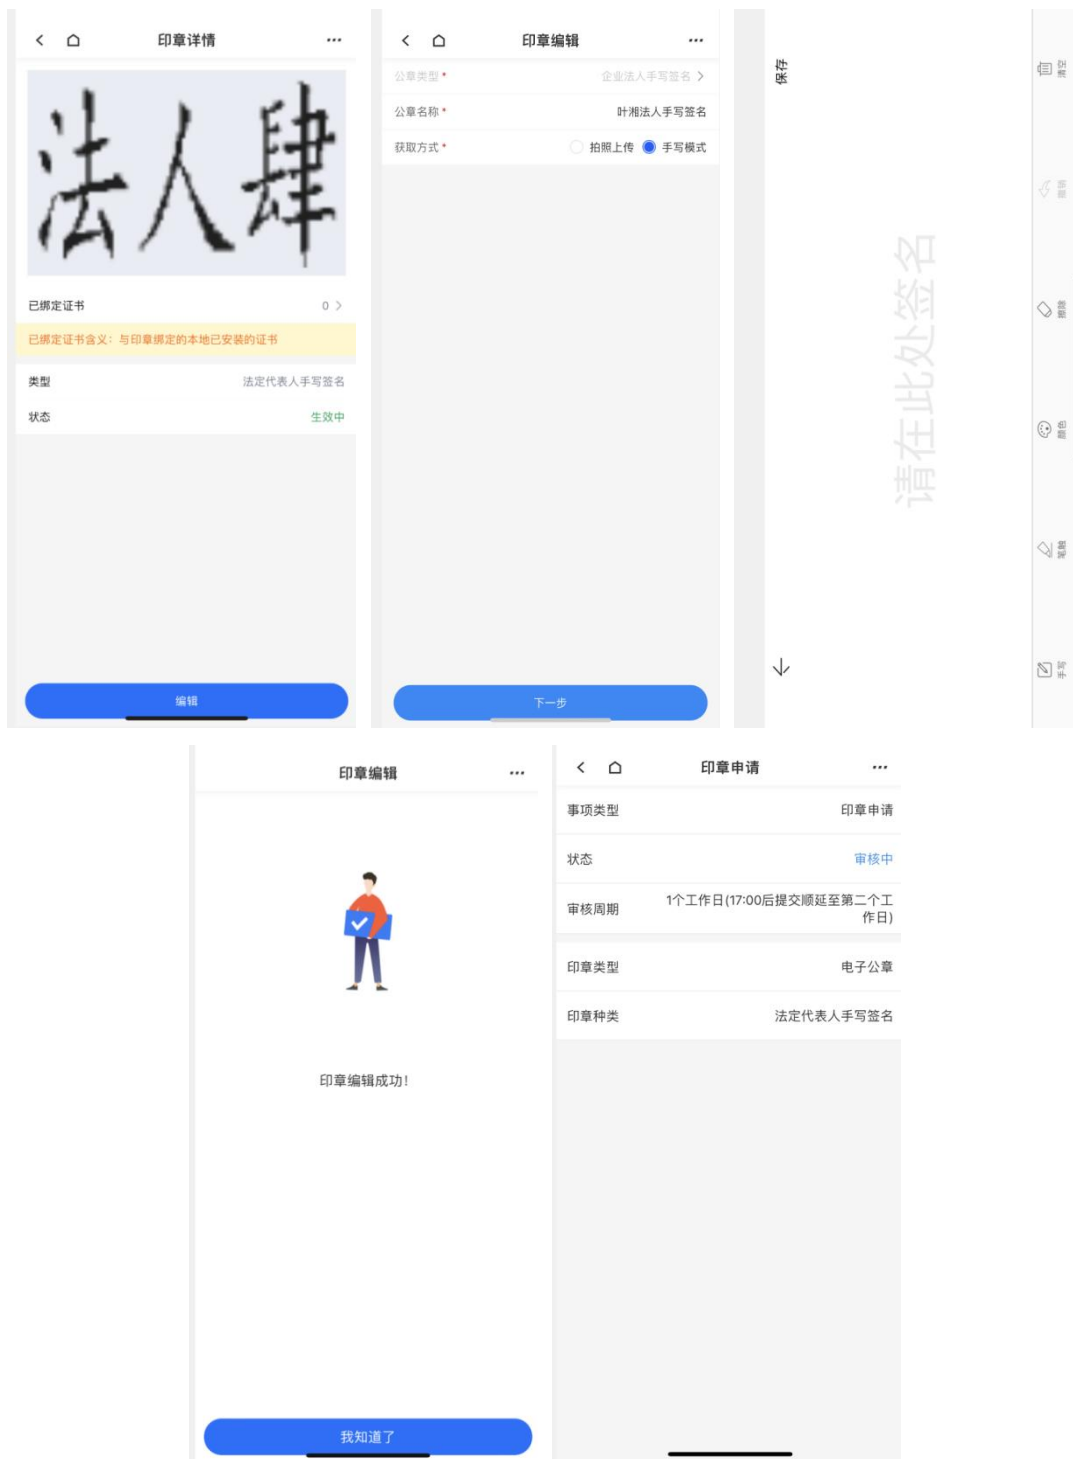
印章详情 ···

法人肆

已绑定证书 0 >

已绑定证书含义：与印章绑定的本地已安装的证书

类型 法定代表人手写签名

状态 生效中

编辑

印章编辑 ···

公章类型 * 企业法人手写签名 >

公章名称 * 叶湘法人手写签名

获取方式 * 拍照上传 手写模式

下一步

保存

请在此处签名

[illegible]

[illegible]

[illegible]

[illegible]

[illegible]

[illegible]

印章编辑 ···

印章编辑成功！

我知道了

印章申请 ···

事项类型 印章申请

状态 审核中

审核周期 1个工作日(17:00后提交顺延至第二个工作日)

印章类型 电子公章

印章种类 法定代表人手写签名